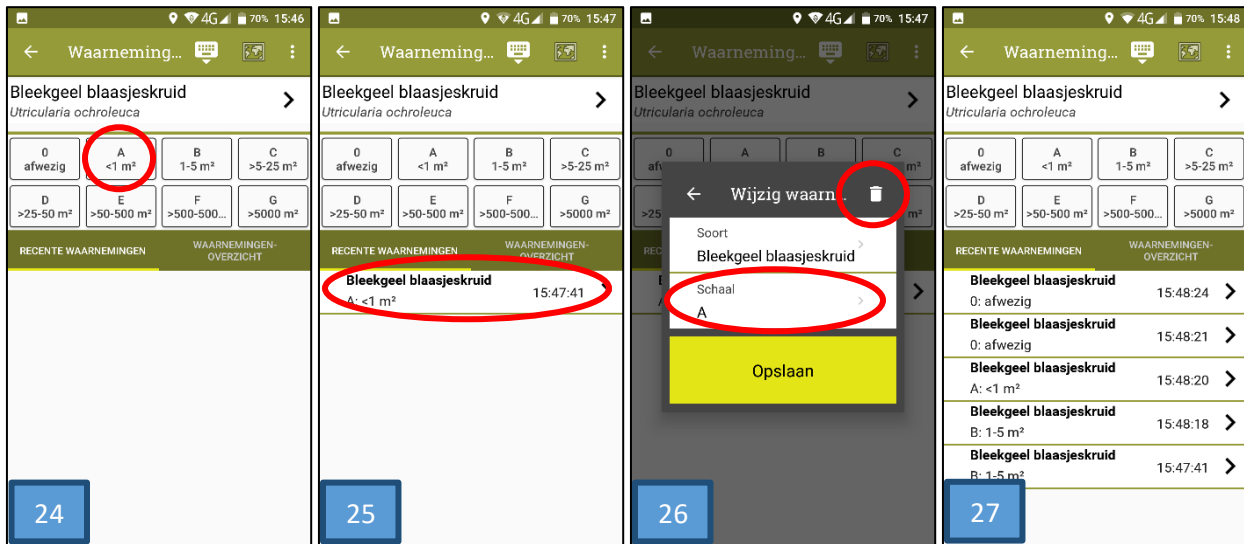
4G 70% 15:46
Waarneming...
Bleekgeel blaasjeskruid
Utricularia ochroleuca
0 afwezig
A <1 m²
B 1-5 m²
C >5-25 m²
D >25-50 m²
E >50-500 m²
F >500-500...
G >5000 m²
RECENTE WAARNEMINGEN
WAARNEMINGEN-OVERZICHT
24

4G 70% 15:47
Waarneming...
Bleekgeel blaasjeskruid
Utricularia ochroleuca
0 afwezig
A <1 m²
B 1-5 m²
C >5-25 m²
D >25-50 m²
E >50-500 m²
F >500-500...
G >5000 m²
RECENTE WAARNEMINGEN
WAARNEMINGEN-OVERZICHT
Bleekgeel blaasjeskruid
A: <1 m²
15:47:41
25

4G 70% 15:47
Waarneming...
Bleekgeel blaasjeskruid
Utricularia ochroleuca
0
A
B
C
Wijzig waarn...
Soort
Bleekgeel blaasjeskruid
Schaal
A
Opslaan
26

4G 70% 15:48
Waarneming...
Bleekgeel blaasjeskruid
Utricularia ochroleuca
0 afwezig
A <1 m²
B 1-5 m²
C >5-25 m²
D >25-50 m²
E >50-500 m²
F >500-500...
G >5000 m²
RECENTE WAARNEMINGEN
WAARNEMINGEN-OVERZICHT
Bleekgeel blaasjeskruid
0: afwezig
15:48:24
Bleekgeel blaasjeskruid
0: afwezig
15:48:21
Bleekgeel blaasjeskruid
A: <1 m²
15:48:20
Bleekgeel blaasjeskruid
B: 1-5 m²
15:48:18
Bleekgeel blaasjeskruid
B: 1-5 m²
15:47:41
27